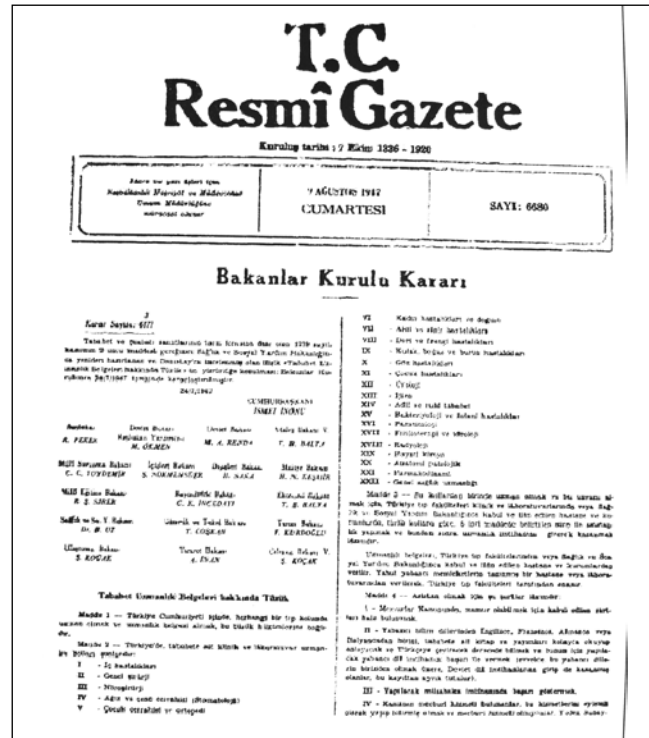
T.C.
Resmî Gazete

Kuruluş tarihi : 7 Ekim 1336 - 1920

İdare ve yazı işleri için
Başbakanlık Neşriyat ve Müdevvenat
Umum Müdürlüğüne
müracaat olunur

9 AĞUSTOS 1947
CUMARTESİ

SAYI: 6680

Bakanlar Kurulu Kararı

Karar Sayısı: 6177

Tababet ve Şuabatı sanatlarının tarzı icrasına dair olan 1219 sayılı kanunun 9 uncu maddesi gereğince Sağlık ve Sosyal Yardım Bakanlığınca yeniden hazırlanan ve Danıştay'ca incelenmiş olan ilişik «Tababet Uzmanlık Belgeleri hakkında Tüzük» ün yürürlüğe konulması; Bakanlar Kurulunca 28/7/1947 tarihinde kararlaştırılmıştır.

24/7/1947

CUMHURBAŞKANI
İSMET İNÖNÜ

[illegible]

Tababet Uzmanlık Belgeleri hakkında Tüzük

Madde 1 — Türkiye Cumhuriyeti içinde, herhangi bir tıp kolunda uzman olmak ve uzmanlık belgesi almak, bu tüzük hükümlerine bağlıdır.

Madde 2 — Türkiye'de, tababette ait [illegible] uzmanlık şunlardır:

I - İç hastalıkları
II - Genel şirurji
III - Nöroşirurji
IV - Ağız ve yüz cerrahisi (Stomatoloji)
V - Çocuk cerrahisi ve ortopedi
VI - Kadın hastalıkları ve doğum
VII - Akıl ve sinir hastalıkları
VIII - Deri ve Frengi hastalıkları
IX - Kulak, boğaz ve burun hastalıkları
X - Göz hastalıkları
XI - Çocuk hastalıkları
XII - Üroloji
XIII - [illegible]
XIV - Adli ve ruhi tababet
XV - Bakteriyoloji ve Salgın hastalıklar
XVI - Parazitoloji
XVII - Fizyoterapi ve Masaj
XVIII - Radyoloji
XIX - Fizyolojik kimya
XX - Anatomi patoloji
XXI - Farmakoloji
XXII - Genel sağlık uzmanlığı

Madde 3 — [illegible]

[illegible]

Madde 4 — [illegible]

I - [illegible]

II - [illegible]

III - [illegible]

IV - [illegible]